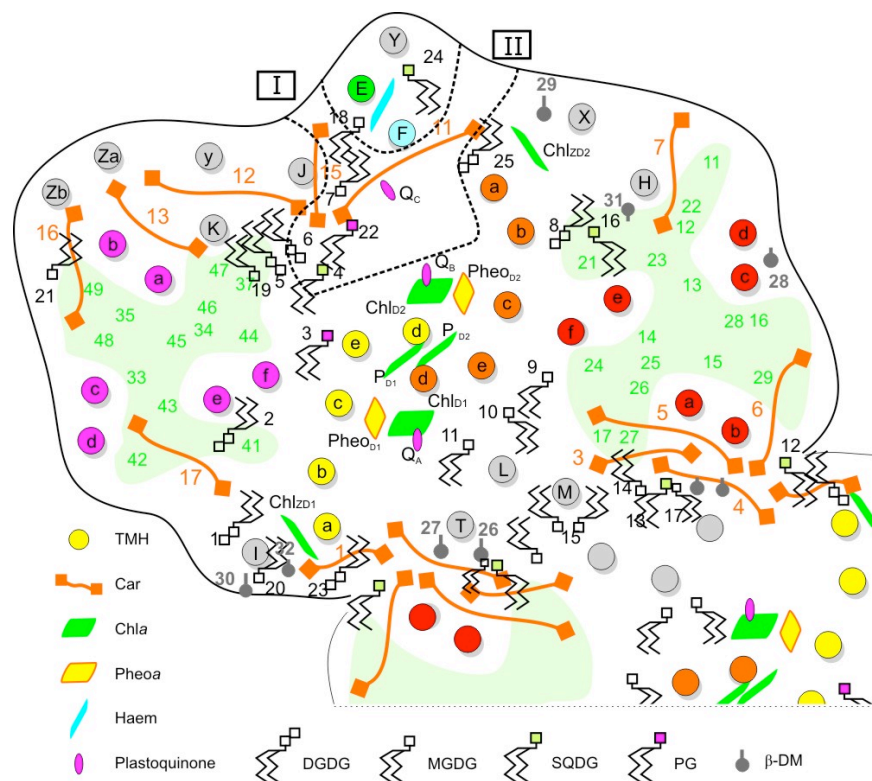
Y
24
I
II
E
29
X
F
18
11
7
Chl$_{ZD2}$
Za
y
J
15
25
H
12
a
Zb
13
7
Q$_C$
31
22
K
22
8
16
12
16
b
6
b
d
21
23
b
a
47
4
Q$_B$
Pheo$_{D2}$
c
37
19
5
49
35
46
e
c
13
28
48
45
34
44
Chl$_{D2}$
d
P$_{D2}$
f
28
16
3
e
14
P$_{D1}$
d
e
9
25
15
24
33
f
26
29
c
43
e
2
c
Chl$_{D1}$
10
5
a
6
Pheo$_{D1}$
d
41
11
17
27
b
42
17
Q$_A$
3
12
b
L
14
M
13
17
4
Chl$_{ZD1}$
a
1
27
T
26
15
TMH
I
22
1
Car
30
20
23
Chl$a$
Pheo$a$
Haem
Plastoquinone
DGDG
MGDG
SQDG
PG
β-DM